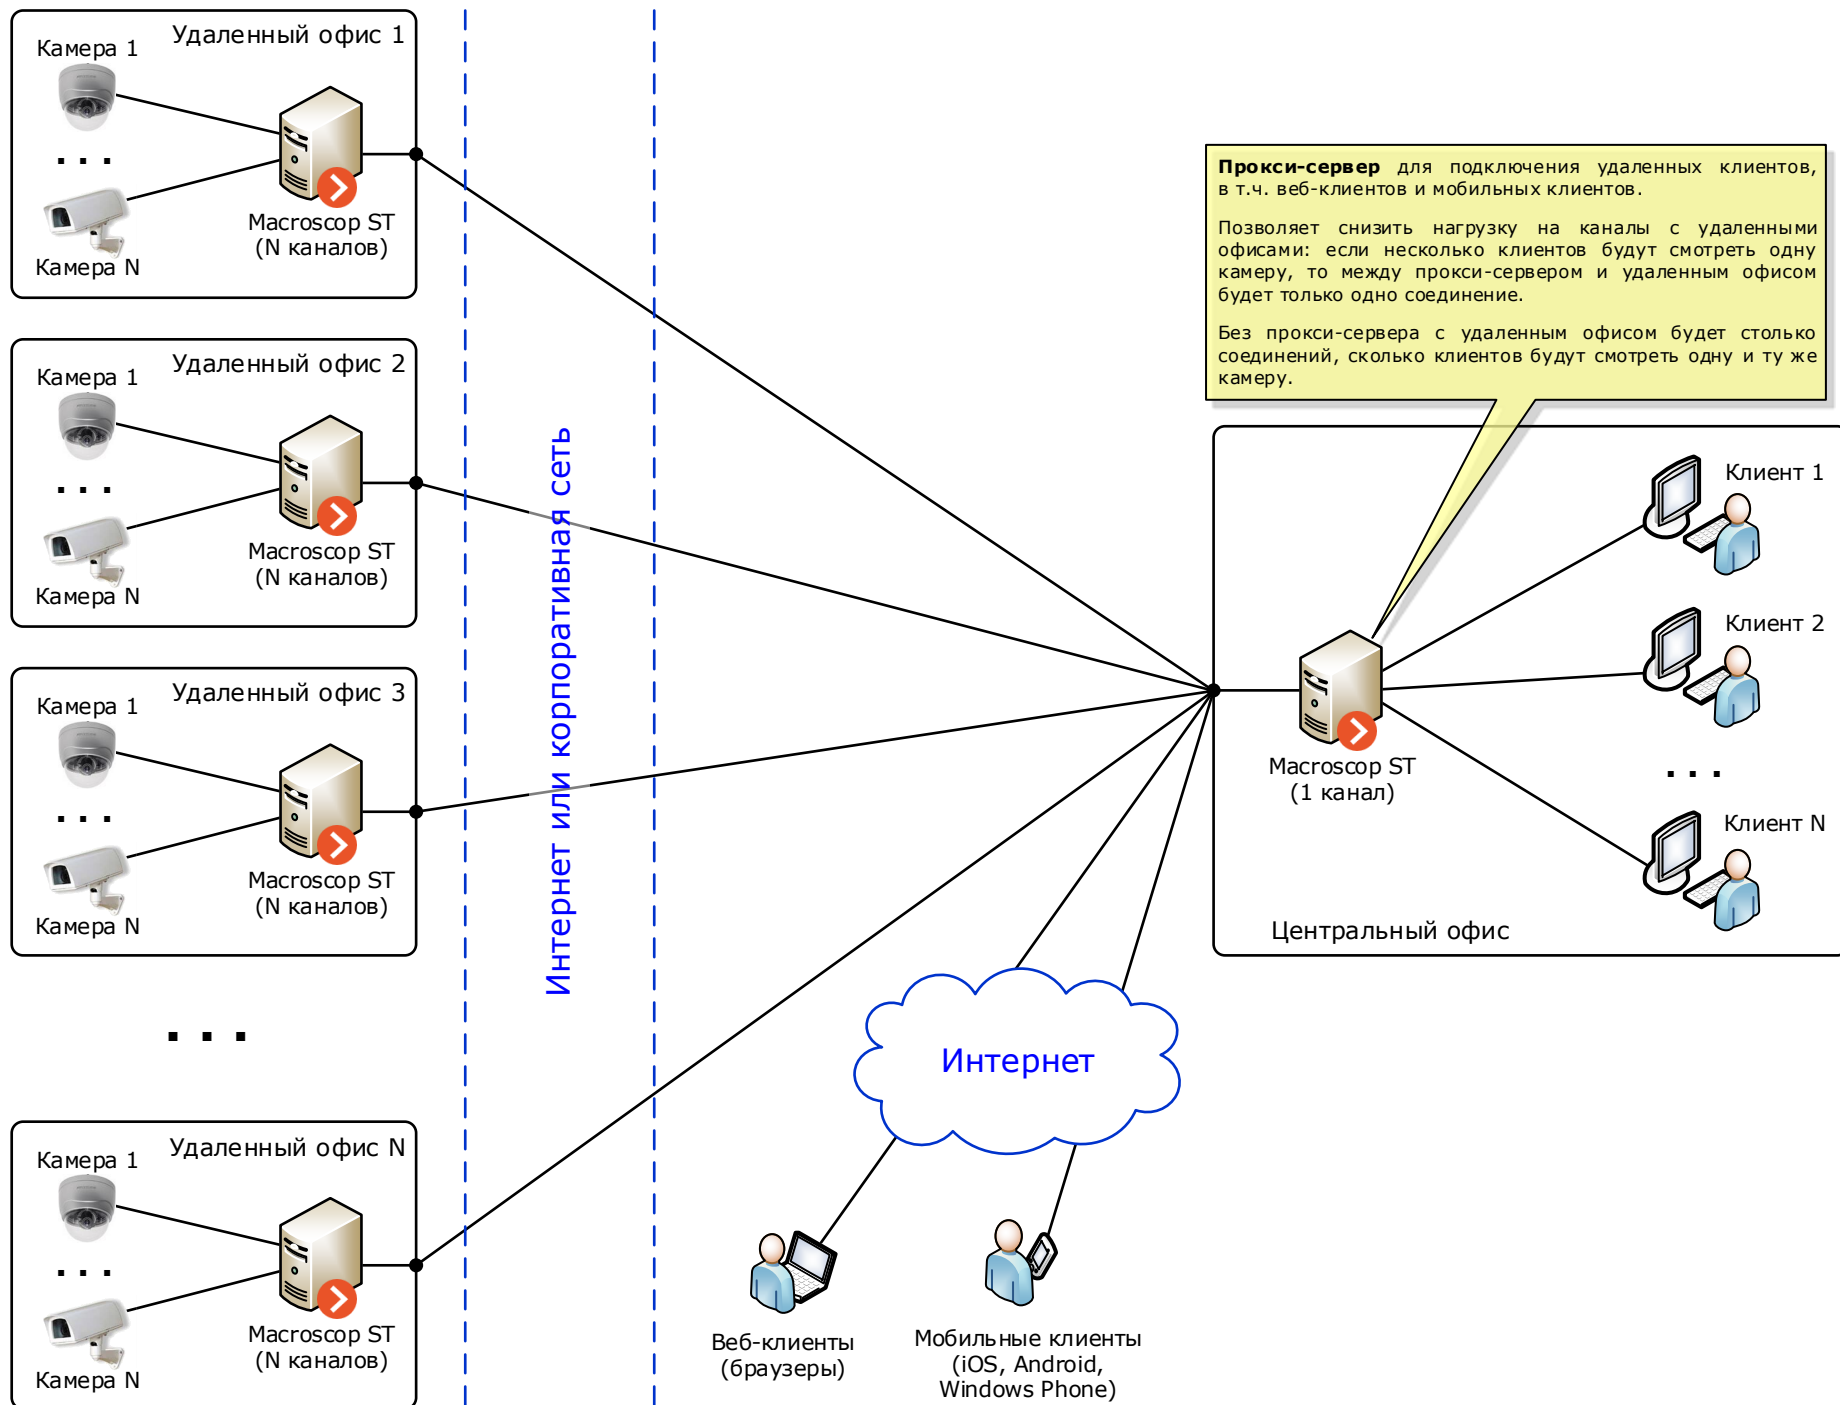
Удаленный офис 1
Камера 1
. . .
Камера N
Macroscop ST
(N каналов)

Удаленный офис 2
Камера 1
. . .
Камера N
Macroscop ST
(N каналов)

Удаленный офис 3
Камера 1
. . .
Камера N
Macroscop ST
(N каналов)

. . .

Удаленный офис N
Камера 1
. . .
Камера N
Macroscop ST
(N каналов)

Интернет или корпоративная сеть

**Прокси-сервер** для подключения удаленных клиентов, в т.ч. веб-клиентов и мобильных клиентов.

Позволяет снизить нагрузку на каналы с удаленными офисами: если несколько клиентов будут смотреть одну камеру, то между прокси-сервером и удаленным офисом будет только одно соединение.

Без прокси-сервера с удаленным офисом будет столько соединений, сколько клиентов будут смотреть одну и ту же камеру.

Клиент 1
Клиент 2
. . .
Клиент N
Macroscop ST
(1 канал)
Центральный офис

Интернет

Веб-клиенты
(браузеры)

Мобильные клиенты
(iOS, Android,
Windows Phone)